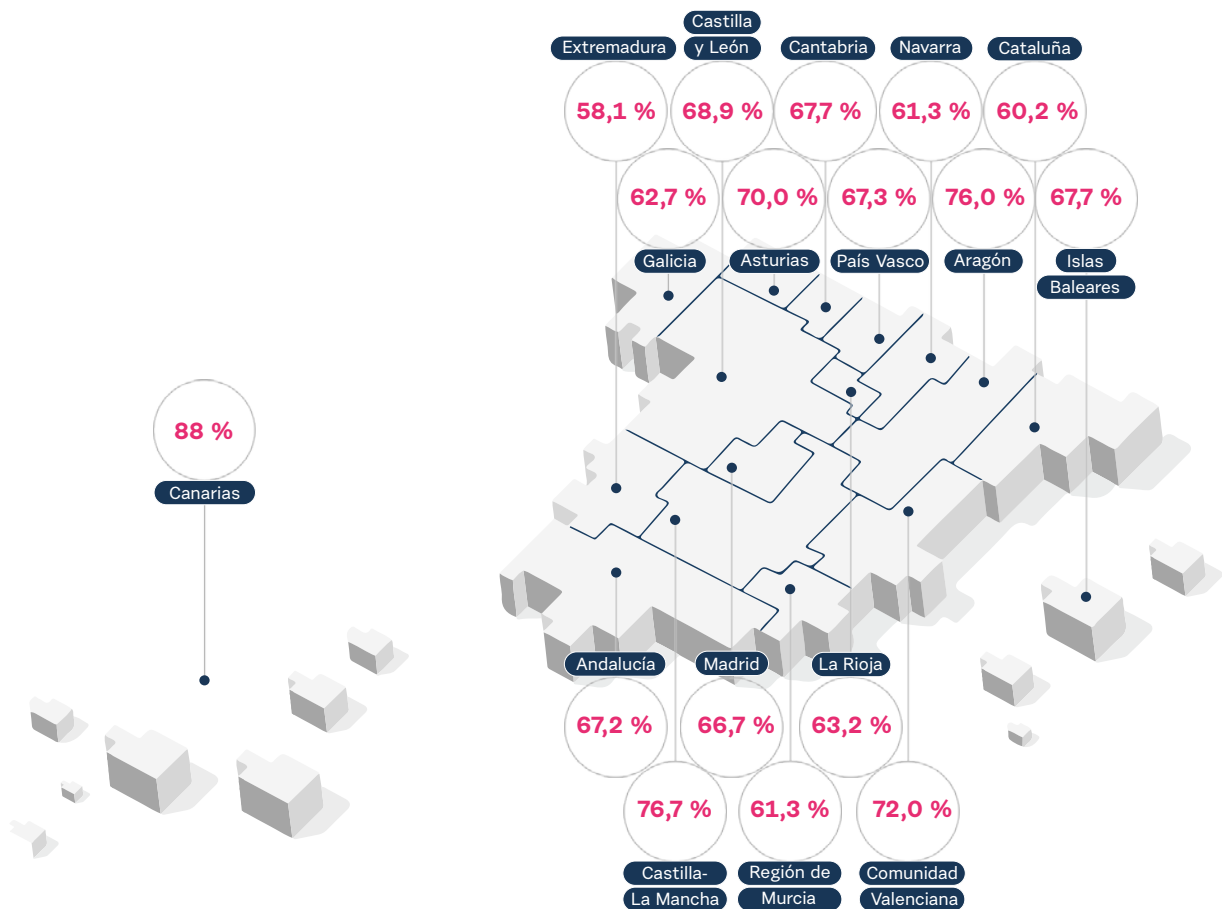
Castilla y León

Extremadura

Cantabria

Navarra

Cataluña

58,1 %

68,9 %

67,7 %

61,3 %

60,2 %

62,7 %

70,0 %

67,3 %

76,0 %

67,7 %

Galicia

Asturias

País Vasco

Aragón

Islas Baleares

88 %

Canarias

Andalucía

Madrid

La Rioja

67,2 %

66,7 %

63,2 %

76,7 %

61,3 %

72,0 %

Castilla-La Mancha

Región de Murcia

Comunidad Valenciana